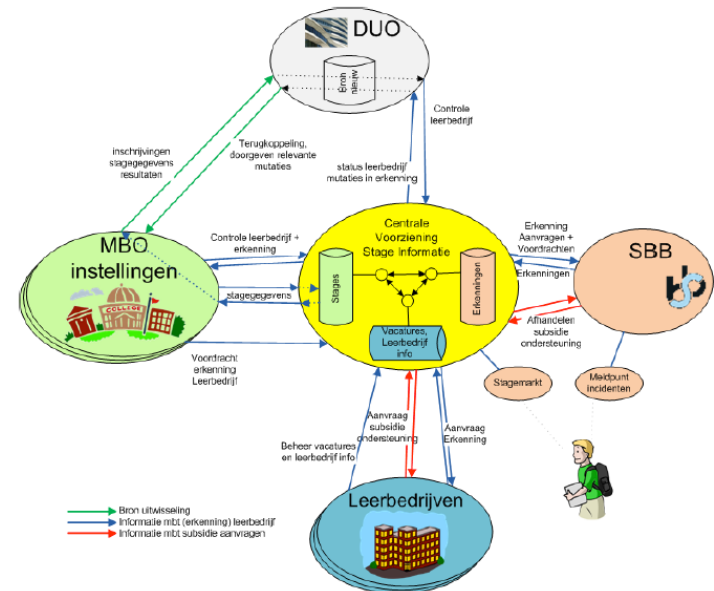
DUO

Bron nieuw

Controle leerbedrijf

Inschrijvingen stagegegevens resultaten

Terugkoppeling, doorgeven relevante mutaties

status leerbedrijf mutaties in erkenning

Centrale Voorziening Stage Informatie

Stages

Erkenningen

Vacatures, Leerbedrijf info

MBO instellingen

COLLEGE

Controle leerbedrijf + erkenning

stagegegevens

Voordracht erkenning Leerbedrijf

Erkenning Aanvragen + Voordrachten

Erkenningen

SBB

Afhandelen subsidie ondersteuning

Stagemarkt

Meldpunt incidenten

Beheer vacatures en leerbedrijf info

Aanvraag subsidie ondersteuning

Aanvraag Erkenning

Leerbedrijven

Bron uitwisseling
Informatie mbt (erkenning) leerbedrijf
Informatie mbt subsidie aanvragen